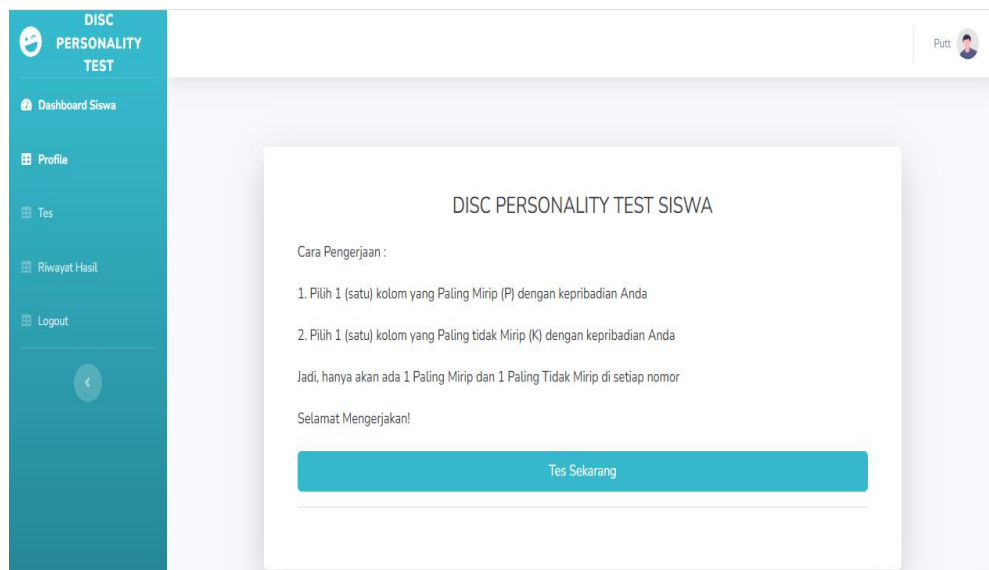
DISC PERSONALITY TEST

Dashboard Siswa

Profile

Tes

Riwayat Hasil

Logout

Putt

DISC PERSONALITY TEST SISWA

Cara Pengerjaan :

1. Pilih 1 (satu) kolom yang Paling Mirip (P) dengan kepribadian Anda

2. Pilih 1 (satu) kolom yang Paling tidak Mirip (K) dengan kepribadian Anda

Jadi, hanya akan ada 1 Paling Mirip dan 1 Paling Tidak Mirip di setiap nomor

Selamat Mengerjakan!

Tes Sekarang